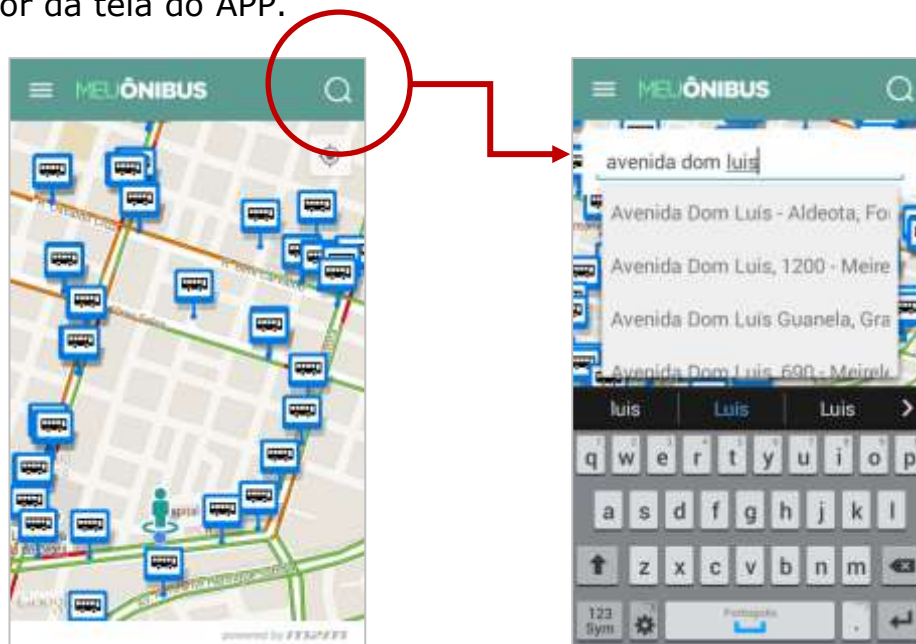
or da tela do APP.

MEUÔNIBUS

powered by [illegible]

MEUÔNIBUS

avenida dom luis

Avenida Dom Luís - Aldeota, Fo

Avenida Dom Luis, 1200 - Meire

Avenida Dom Luis Guanela, Gra

Avenida Dom Luis, 690 - Meirel

luis Luis Luís

q w e r t y u i o p

a s d f g h j k l

z x c v b n m

123 Sym Português .